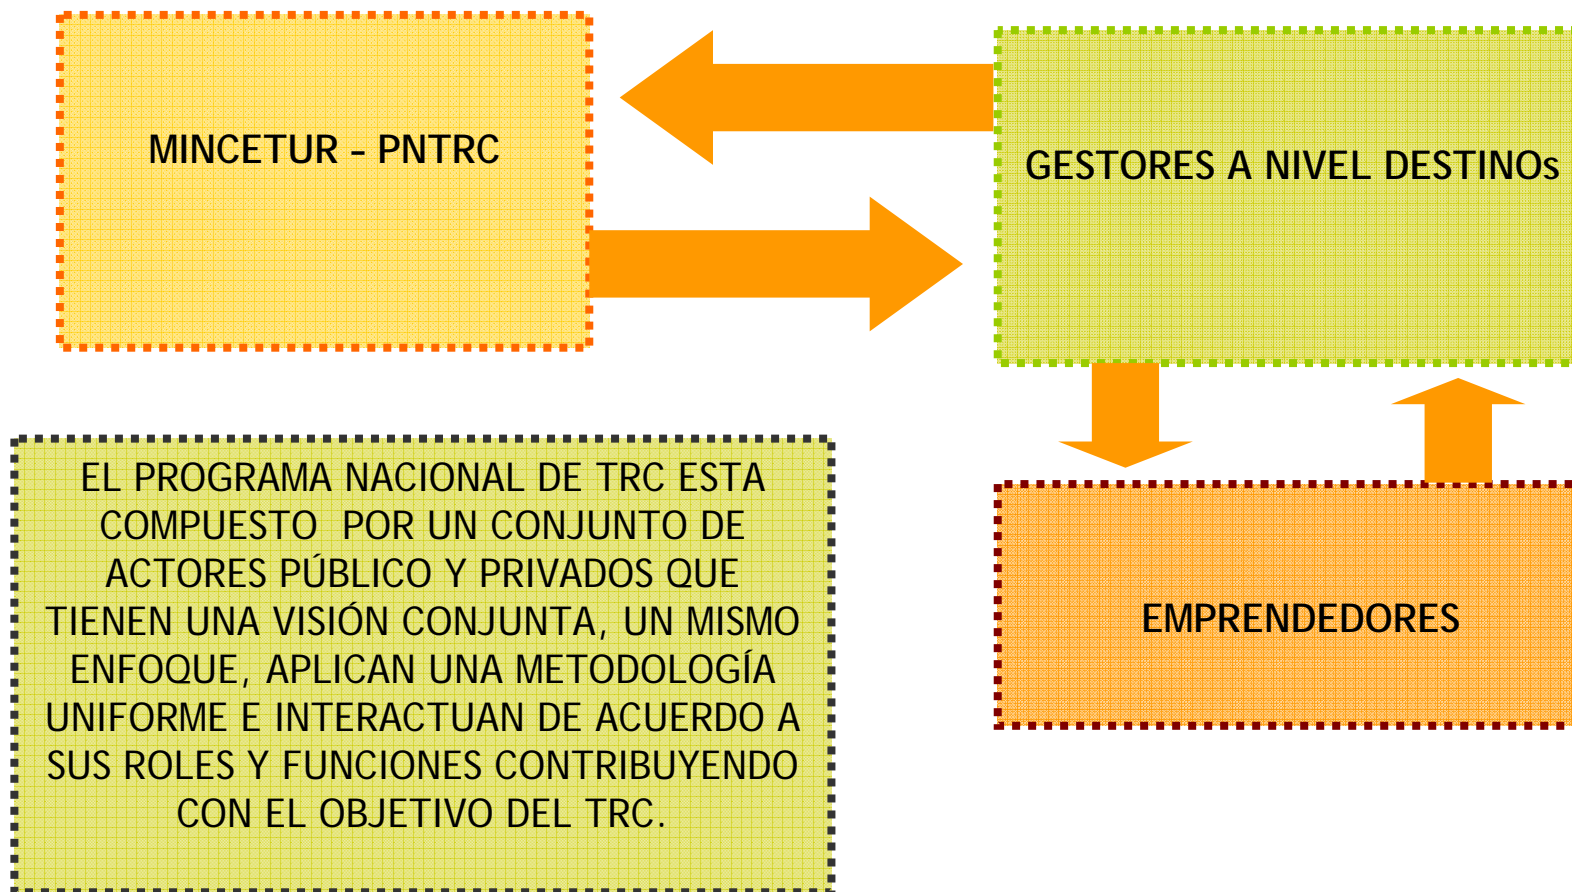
MINCETUR - PNTRC

GESTORES A NIVEL DESTINOs

EL PROGRAMA NACIONAL DE TRC ESTA COMPUESTO POR UN CONJUNTO DE ACTORES PÚBLICO Y PRIVADOS QUE TIENEN UNA VISIÓN CONJUNTA, UN MISMO ENFOQUE, APLICAN UNA METODOLOGÍA UNIFORME E INTERACTUAN DE ACUERDO A SUS ROLES Y FUNCIONES CONTRIBUYENDO CON EL OBJETIVO DEL TRC.

EMPRENDEDORES